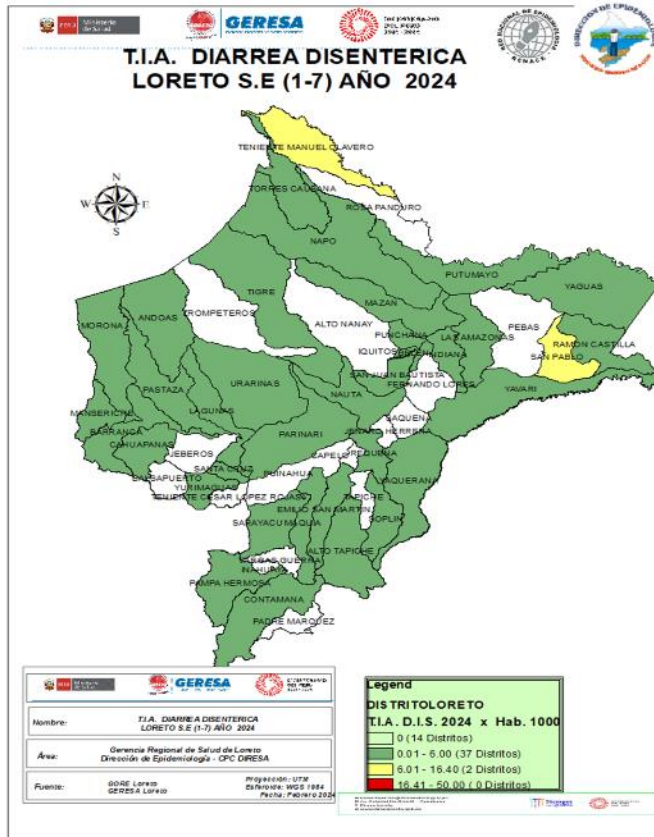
PERÚ Ministerio de Salud
GERESA
BICENTENARIO DEL PERÚ 2021 - 2024
RED NACIONAL DE EPIDEMIOLOGÍA RENACE
DIRECCIÓN DE EPIDEMIOLOGÍA

T.I.A. DIARREA DISENTERICA
LORETO S.E (1-7) AÑO 2024

N
W E
S

TENIENTE MANUEL CLAVERO
TORRES CAUSANA
ROSA PANDURO
NAPO
PUTUMAYO
YAGUAS
TIGRE
MAZAN
MORONA
ANDOAS
TROMPETEROS
ALTO NANAY
PUNCHANA
LAS AMAZONAS
PEBAS
IQUITOS
INDIANA
RAMON CASTILLA
SAN PABLO
SAN JUAN BAUTISTA
FERNANDO LORES
PASTAZA
URARINAS
NAUTA
YAVARI
MANSERICHE
LAGUNAS
SAQUENA
BARRANCA
CAHUAPANAS
PARINARI
JENARO HERRERA
JEBEROS
CAPELO
REQUENA
BALSAPUERTO
SANTA CRUZ
PUINAHUA
YURIMAGUAS
TENIENTE CESAR LOPEZ ROJAS
YAQUERANA
TAPICHE
SARAYACU
EMILIO SAN MARTIN
MAQUIA
SOPLIN
ALTO TAPICHE
VARGAS GUERRA
INAHUAYA
PAMPA HERMOSA
CONTAMANA
PADRE MARQUEZ

PERÚ Ministerio de Salud
GERESA
BICENTENARIO DEL PERÚ

Nombre: T.I.A. DIARREA DISENTERICA LORETO S.E (1-7) AÑO 2024
Área: Gerencia Regional de Salud de Loreto Dirección de Epidemiología - CPC DIRESA
Fuente: GORE Loreto GERESA Loreto
Proyección: UTM
Esferoide: WGS 1984
Fecha: Febrero 2024

Legend
DISTRITOLORETO
T.I.A. D.I.S. 2024 x Hab. 1000
0 (14 Distritos)
0.01 - 6.00 (37 Distritos)
6.01 - 16.40 (2 Distritos)
16.41 - 50.00 ( 0 Distritos)